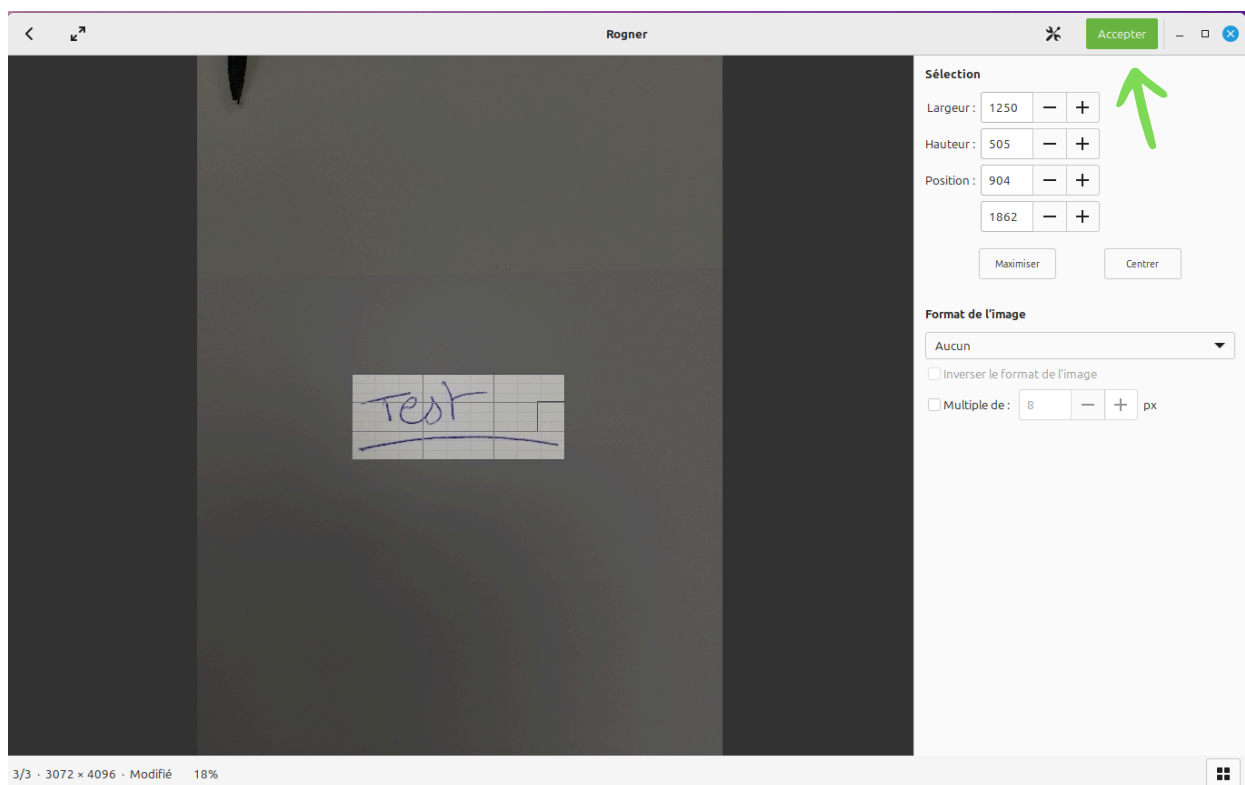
Rogner

Accepter

Sélection

Largeur : 1250 − +

Hauteur : 505 − +

Position : 904 − +

1862 − +

Maximiser

Centrer

Format de l'image

Aucun

Inverser le format de l'image

Multiple de : 8 − + px

Test

3/3 · 3072 × 4096 · Modifié 18%